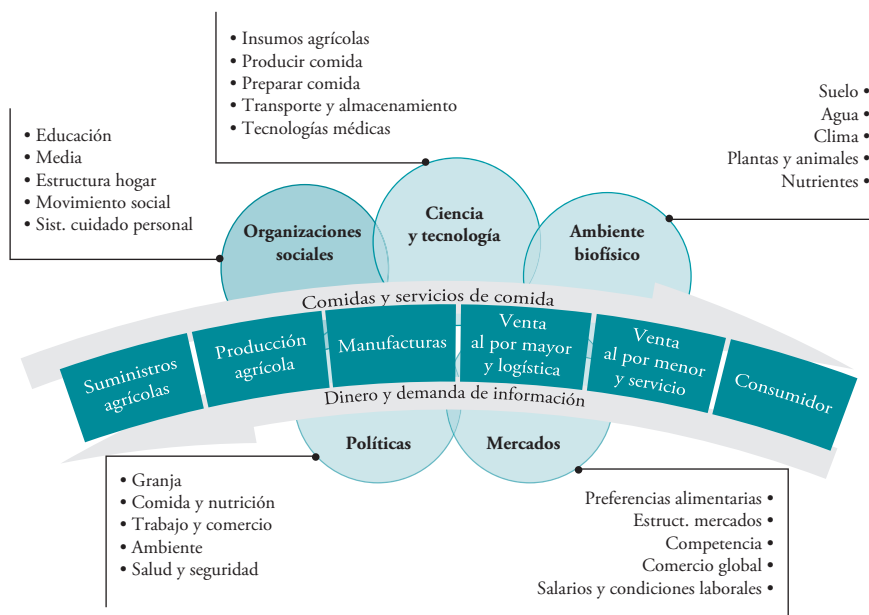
• Insumos agrícolas
• Producir comida
• Preparar comida
• Transporte y almacenamiento
• Tecnologías médicas

• Educación
• Media
• Estructura hogar
• Movimiento social
• Sist. cuidado personal

Suelo •
Agua •
Clima •
Plantas y animales •
Nutrientes •

Organizaciones sociales

Ciencia y tecnología

Ambiente biofísico

Comidas y servicios de comida

Suministros agrícolas

Producción agrícola

Manufacturas

Venta al por mayor y logística

Venta al por menor y servicio

Consumidor

Dinero y demanda de información

Políticas

Mercados

• Granja
• Comida y nutrición
• Trabajo y comercio
• Ambiente
• Salud y seguridad

Preferencias alimentarias •
Estruct. mercados •
Competencia •
Comercio global •
Salarios y condiciones laborales •